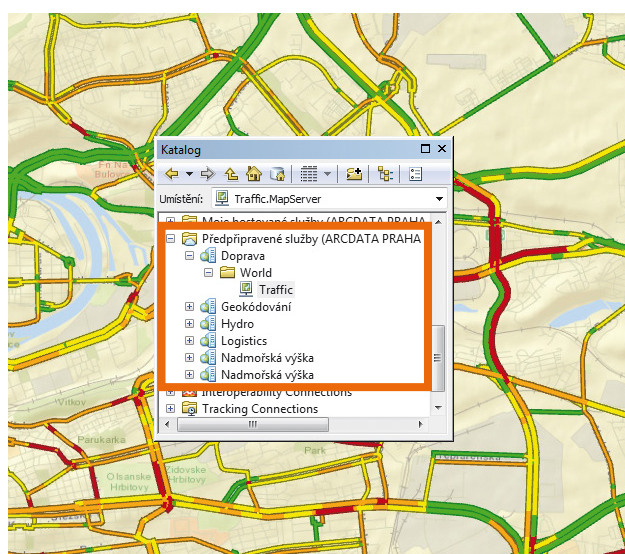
Katalog

Umístění: Traffic.MapServer

Moje hostované služby (ARCDATA PRAHA

Předpřipravené služby (ARCDATA PRAHA

Doprava

World

Traffic

Geokódování

Hydro

Logistics

Nadmořská výška

Nadmořská výška

Interoperability Connections

Tracking Connections

III

Fr Na Bulovce

Vítkov

Parukarka

Olšanské Hřbitovy

Židovské Hřbitovy

Park